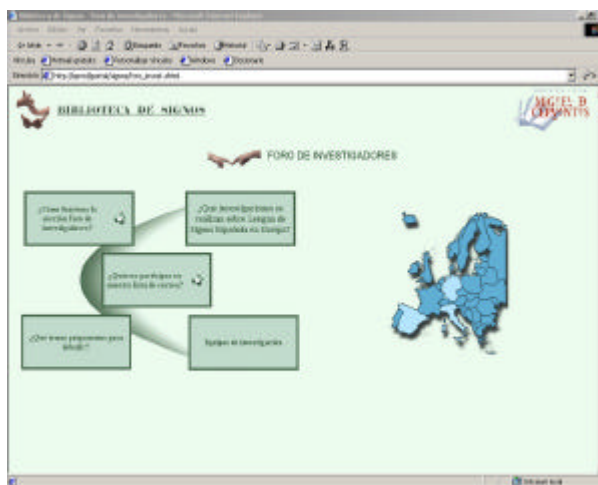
Biblioteca de Signos - Foro de Investigadores - Microsoft Internet Explorer

Archivo Edición Ver Favoritos Herramientas Ayuda

Atrás Búsqueda Favoritos Historial

Vínculos Personalizar vínculos Windows

Dirección http://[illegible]/signos/foro_invest.shtml

BIBLIOTECA DE SIGNOS

MIGUEL DE CERVANTES

FORO DE INVESTIGADORES

¿Cómo funciona la sección Foro de Investigadores?

¿Qué investigaciones se realizan sobre Lengua de Signos Española en Europa?

¿Quieres participar en nuestro foro de correo?

¿Qué temas proponemos para debatir?

Equipos de investigación

Internet local